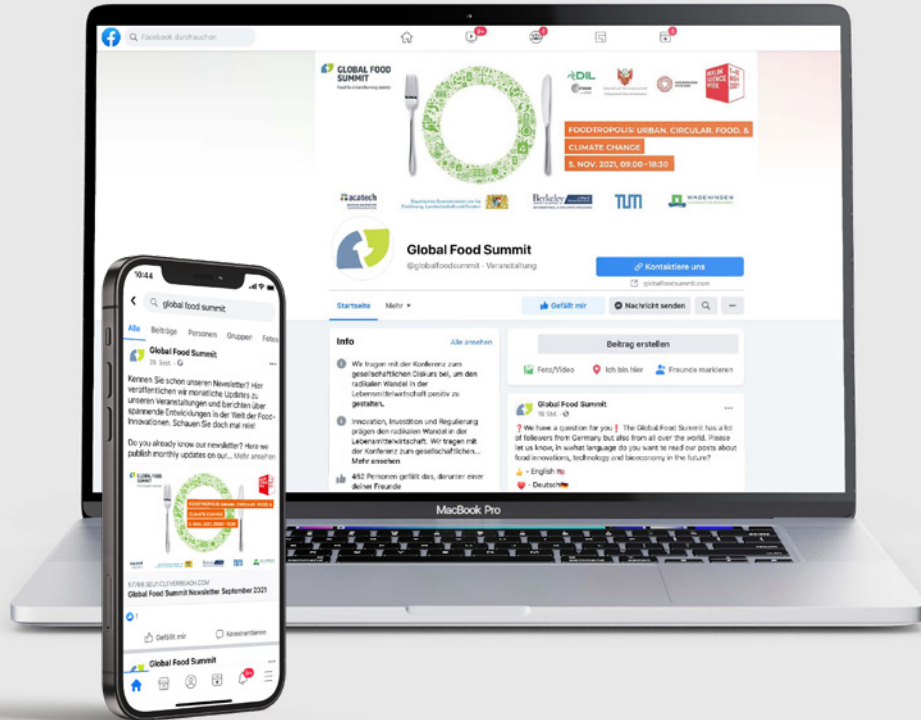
Facebook durchsuchen

GLOBAL FOOD SUMMIT

DIL

BERLIN SCIENCE WEEK

FOODTROPOLIS: URBAN, CIRCULAR, FOOD, & CLIMATE CHANGE
5. NOV. 2021, 09:00 - 18:30

acatech

Berkeley

TUM

WAGENINGEN

Global Food Summit
@globalfoodsummit · Veranstaltung

Kontaktiere uns
globalfoodsummit.com

Startseite Mehr ▾

Gefällt mir Nachricht senden

Info
Alle ansehen

Wir tragen mit der Konferenz zum gesellschaftlichen Diskurs bei, um den radikalen Wandel in der Lebensmittelwirtschaft positiv zu gestalten.

Innovation, Investition und Regulierung prägen den radikalen Wandel in der Lebensmittelwirtschaft. Wir tragen mit der Konferenz zum gesellschaftlichen... Mehr ansehen

492 Personen gefällt das, darunter einer deiner Freunde

Beitrag erstellen

Foto/Video Ich bin hier Freunde markieren

Global Food Summit
16 Std.

❓We have a question for you❗ The Global Food Summit has a lot of followers from Germany but also from all over the world. Please let us know, in wahat language do you want to read our posts about food innovations, technology and bioeconomy in the future?
👍 - English
❤️ - Deutsch

MacBook Pro

10:44

global food summit

Alle Beiträge Personen Gruppen Fotos

Global Food Summit
28. Sept.

Kennen Sie schon unseren Newsletter? Hier veröffentlichen wir monatliche Updates zu unseren Veranstaltungen und berichten über spannende Entwicklungen in der Welt der Food-Innovationen. Schauen Sie doch mal rein!

Do you already know our newsletter? Here we publish monthly updates on our... Mehr ansehen

57768.SEU1.CLEVERREACH.COM
Global Food Summit Newsletter September 2021

Gefällt mir Kommentieren

Global Food Summit